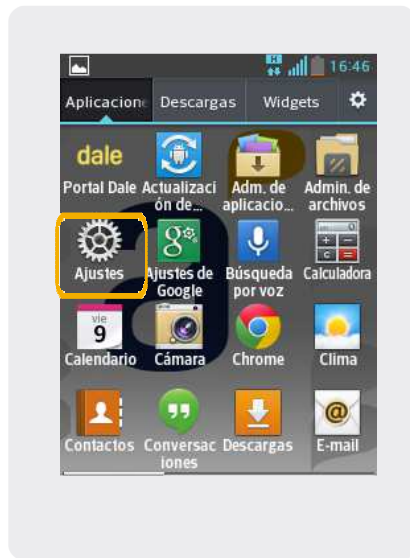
H 16:46

Aplicacione Descargas Widgets

dale
Portal Dale

Actualización de...

Adm. de aplicacio...

Admin. de archivos

Ajustes

Ajustes de Google

Búsqueda por voz

Calculadora

vie 9
Calendario

Cámara

Chrome

Clima

Contactos

Conversaciones

Descargas

E-mail